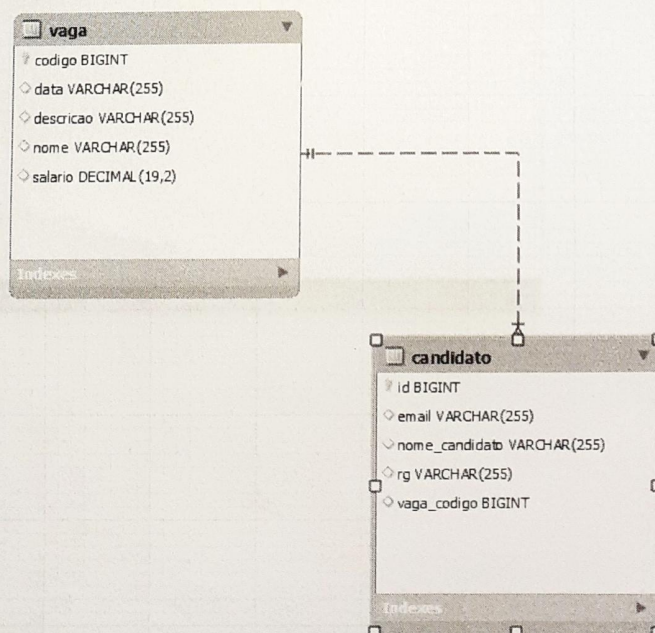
vaga
codigo BIGINT
data VARCHAR(255)
descricao VARCHAR(255)
nome VARCHAR(255)
salario DECIMAL(19,2)
Indexes

candidato
id BIGINT
email VARCHAR(255)
nome_candidato VARCHAR(255)
rg VARCHAR(255)
vaga_codigo BIGINT
Indexes